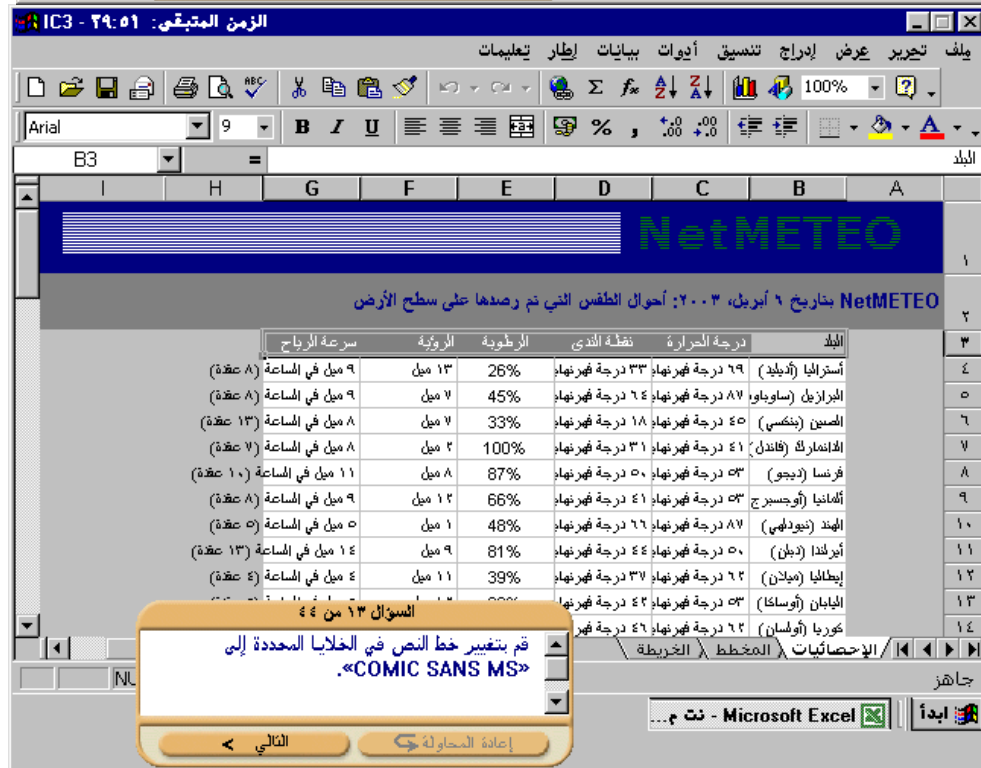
الزمن المتبقي: ٢٩:٥١ - IC3

ملف تحرير عرض إدراج تنسيق أدوات بيانات إطار تعليمات

100%

Arial 9 B I U % ,

B3 = البلد

| | A | B | C | D | E | F | G | H | I |
|---|---|---|---|---|---|---|---|---|---|
| ١ | NetMETEO | | | | | | | | |
| ٢ | NetMETEO بتاريخ ٦ أبريل، ٢٠٠٣: أحوال الطقس التي تم رصدها على سطح الأرض | | | | | | | | |
| ٣ | | البلد | درجة الحرارة | نقطة الندى | الرطوبة | الرؤية | سرعة الرياح | | |
| ٤ | | أستراليا (أديليد) | ٦٩ درجة فهرنهايت | ٣٣ درجة فهرنهايت | 26% | ١٣ ميل | ٩ ميل في الساعة (٨ عقدة) | | |
| ٥ | | البرازيل (ساوباولو) | ٨٧ درجة فهرنهايت | ٦٤ درجة فهرنهايت | 45% | ٧ ميل | ٩ ميل في الساعة (٨ عقدة) | | |
| ٦ | | الصين (بنكسي) | ٤٥ درجة فهرنهايت | ١٨ درجة فهرنهايت | 33% | ٧ ميل | ٨ ميل في الساعة (١٣ عقدة) | | |
| ٧ | | الدانمارك (فاندل) | ٤١ درجة فهرنهايت | ٣١ درجة فهرنهايت | 100% | ٢ ميل | ٨ ميل في الساعة (٧ عقدة) | | |
| ٨ | | فرنسا (ديجو) | ٥٣ درجة فهرنهايت | ٥٠ درجة فهرنهايت | 87% | ٨ ميل | ١١ ميل في الساعة (١٠ عقدة) | | |
| ٩ | | ألمانيا (أوجسبرج) | ٥٣ درجة فهرنهايت | ٤١ درجة فهرنهايت | 66% | ١٢ ميل | ٩ ميل في الساعة (٨ عقدة) | | |
| ١٠ | | الهند (نيودلهي) | ٨٧ درجة فهرنهايت | ٦٦ درجة فهرنهايت | 48% | ١ ميل | ٥ ميل في الساعة (٥ عقدة) | | |
| ١١ | | أيرلندا (دبلن) | ٥٠ درجة فهرنهايت | ٤٤ درجة فهرنهايت | 81% | ٩ ميل | ١٤ ميل في الساعة (١٣ عقدة) | | |
| ١٢ | | إيطاليا (ميلان) | ٦٢ درجة فهرنهايت | ٣٧ درجة فهرنهايت | 39% | ١١ ميل | ٤ ميل في الساعة (٤ عقدة) | | |
| ١٣ | | اليابان (أوساكا) | ٥٣ درجة فهرنهايت | ٤٢ درجة فهرنهايت | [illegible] | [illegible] | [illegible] | | |
| ١٤ | | كوريا (أولسان) | ٦٢ درجة فهرنهايت | ٤٦ درجة فهرنهايت | | | | | |

الإحصائيات / المخطط / الخريطة

جاهز NU

السؤال ١٣ من ٤٤

قم بتغيير خط النص في الخلايا المحددة إلى «COMIC SANS MS».

إعادة المحاولة التالي >

ابدأ Microsoft Excel - نت م...